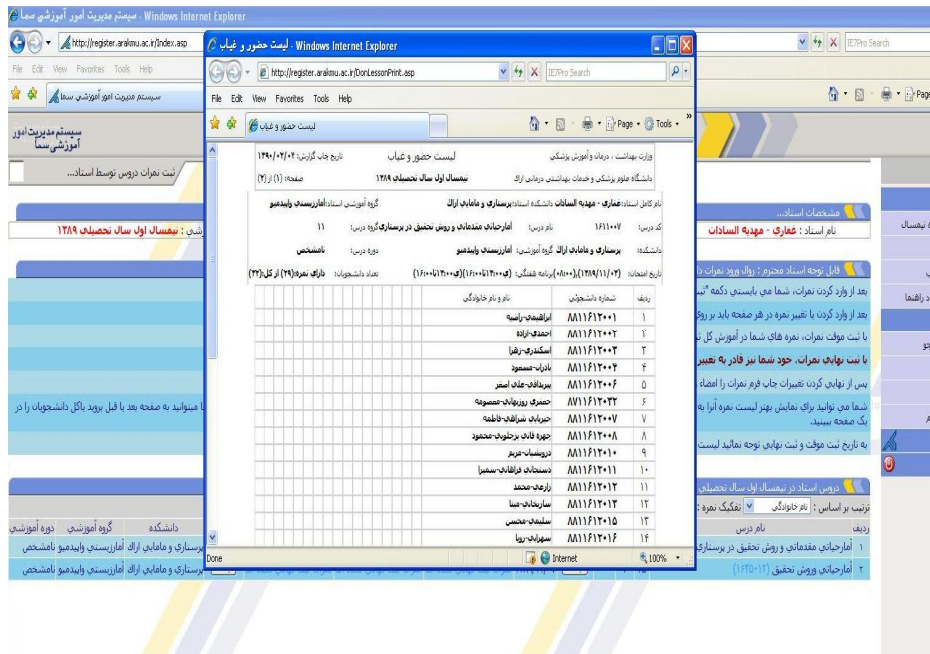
سیستم مدیریت امور آموزشی سما - Windows Internet Explorer
http://register.arakmu.ac.ir/Index.asp
File Edit View Favorites Tools Help
سیستم مدیریت امور آموزشی سما
سیستم مدیریت امور آموزشی سما
ثبت نمرات دروس توسط استاد...
مشخصات استاد...
نام استاد : غفاری - مهدیه السادات
شی : نیمسال اول سال تحصیلی ۱۳۸۹
قابل توجه استاد محترم : روال ورود نمرات د
بعد از وارد کردن نمرات، شما می بایستی دکمه "ثبت
بعد از وارد کردن یا تغییر نمره در هر صفحه باید بر روی
با ثبت موقت نمرات، نمره های شما در آموزش کل ن
با ثبت نهایی نمرات، خود شما نیز قادر به تغییر
پس از نهایی کردن تغییرات چاپ فرم نمرات را امضاء
شما می توانید برای نمایش بهتر لیست نمره آنرا به یک صفحه ببینید.
میتوانید به صفحه بعد یا قبل بروید یاکل دانشجویان را در
به تاریخ ثبت موقت و ثبت نهایی توجه نمائید لیست
دروس استاد در نیمسال اول سال تحصیلی
ترتیب بر اساس : نام خانوادگی تفکیک نمره :
ردیف نام درس دانشکده گروه آموزشی دوره آموزشی
۱ آمارحیاتی مقدماتی و روش تحقیق در پرستاری پرستاری و مامایی اراک آمارزیستی واپیدمیو ناMشخص
۲ آمارحیاتی وروش تحقیق (۱۲-۱۶۲۵) پرستاری و مامایی اراک آمارزیستی واپیدمیو نامشخص

لیست حضور و غیاب - Windows Internet Explorer
http://register.arakmu.ac.ir/DonLessonPrint.asp
IE7Pro Search
File Edit View Favorites Tools Help
لیست حضور و غیاب
Page Tools
وزارت بهداشت ، درمان و آموزش پزشکی
لیست حضور و غیاب
تاریخ چاپ گزارش: ۱۳۹۰/۰۲/۰۴
دانشگاه علوم پزشکی و خدمات بهداشتی درمانی اراک
نیمسال اول سال تحصیلی ۱۳۸۹
صفحه: (۱) از (۲)
نام کامل استاد: غفاری - مهدیه السادات دانشکده استاد: پرستاری و مامایی اراک گروه آموزشی استاد: آمارزیستی واپیدمیو
کد درس: ۱۶۱۱۰۰۷ نام درس: آمارحیاتی مقدماتی و روش تحقیق در پرستاری گروه درس: ۱۱
دانشکده: پرستاری و مامایی اراک گروه آموزشی: آمارزیستی واپیدمیو دوره درس: نامشخص
تاریخ امتحان: (۱۳۸۹/۱۱/۰۲)،(۰۸:۰۰) برنامه هفتگی: (ی-۱۶:۰۰تا۱۴:۰۰)(ی-۱۶:۰۰تا۱۴:۰۰) تعداد دانشجویان: دارای نمره(۲۹) از کل(۳۲)

| ردیف | شماره دانشجویی | نام و نام خانوادگی |
|---|---|---|
| ۱ | ۸۸۱۱۶۱۲۰۰۱ | ابراهیمی-راضیه |
| ۲ | ۸۸۱۱۶۱۲۰۰۲ | احمدی-زهراء |
| ۳ | ۸۸۱۱۶۱۲۰۰۳ | اسکندری-زهرا |
| ۴ | ۸۸۱۱۶۱۲۰۰۴ | بادران-مسعود |
| ۵ | ۸۸۱۱۶۱۲۰۰۶ | بیرنوندی-علی اصغر |
| ۶ | ۸۸۱۱۶۱۲۰۳۳ | جعفری روزبهانی-معصومه |
| ۷ | ۸۸۱۱۶۱۲۰۰۷ | حیدیانی شراهی-فاطمه |
| ۸ | ۸۸۱۱۶۱۲۰۰۸ | چهره قانی برجلویی-محمود |
| ۹ | ۸۸۱۱۶۱۲۰۱۰ | درویشیان-مریم |
| ۱۰ | ۸۸۱۱۶۱۲۰۱۱ | دستجانی فراهانی-سمیرا |
| ۱۱ | ۸۸۱۱۶۱۲۰۱۲ | زارعی-محمد |
| ۱۲ | ۸۸۱۱۶۱۲۰۱۳ | ساریخانی-مینا |
| ۱۳ | ۸۸۱۱۶۱۲۰۱۵ | سلیمانی-محسن |
| ۱۴ | ۸۸۱۱۶۱۲۰۱۶ | سهرابی-رویا |

Done Internet 100%